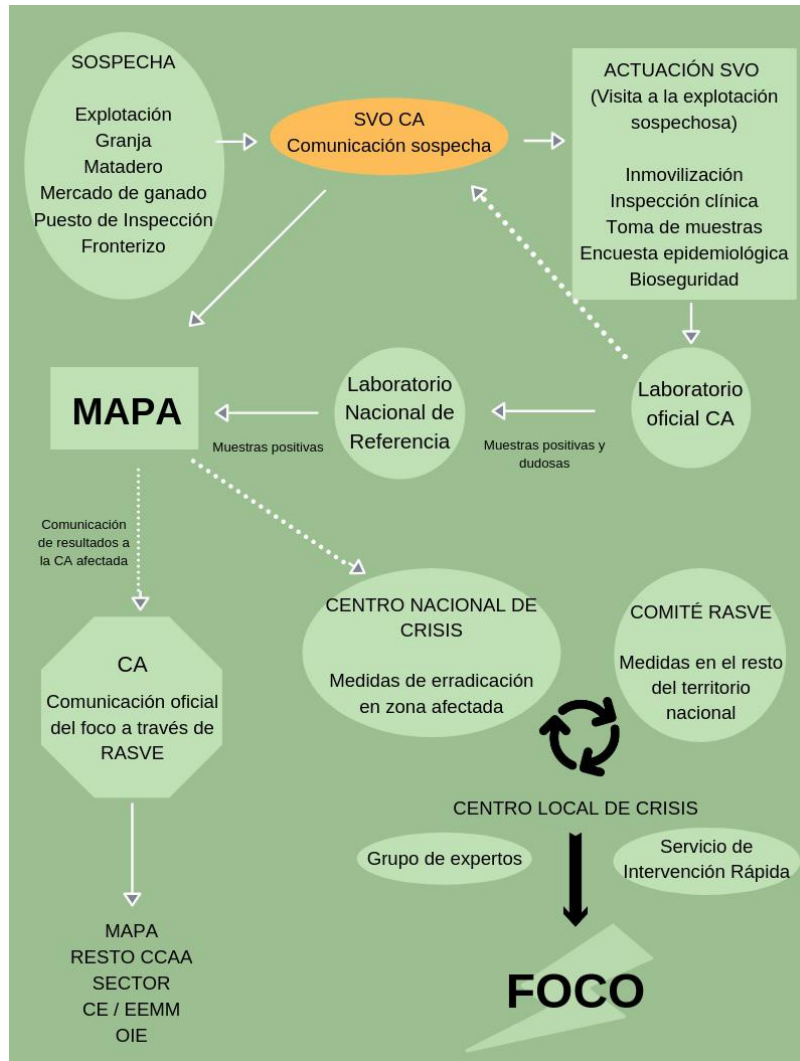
SOSPECHA

Explotación
Granja
Matadero
Mercado de ganado
Puesto de Inspección
Fronterizo

SVO CA
Comunicación sospecha

ACTUACIÓN SVO
(Visita a la explotación sospechosa)

Inmovilización
Inspección clínica
Toma de muestras
Encuesta epidemiológica
Bioseguridad

MAPA

Muestras positivas

Laboratorio Nacional de Referencia

Muestras positivas y dudosas

Laboratorio oficial CA

Comunicación de resultados a la CA afectada

CENTRO NACIONAL DE CRISIS

Medidas de erradicación en zona afectada

COMITÉ RASVE

Medidas en el resto del territorio nacional

CA

Comunicación oficial del foco a través de RASVE

CENTRO LOCAL DE CRISIS

Grupo de expertos

Servicio de Intervención Rápida

MAPA
RESTO CCAA
SECTOR
CE / EEMM
OIE

FOCO